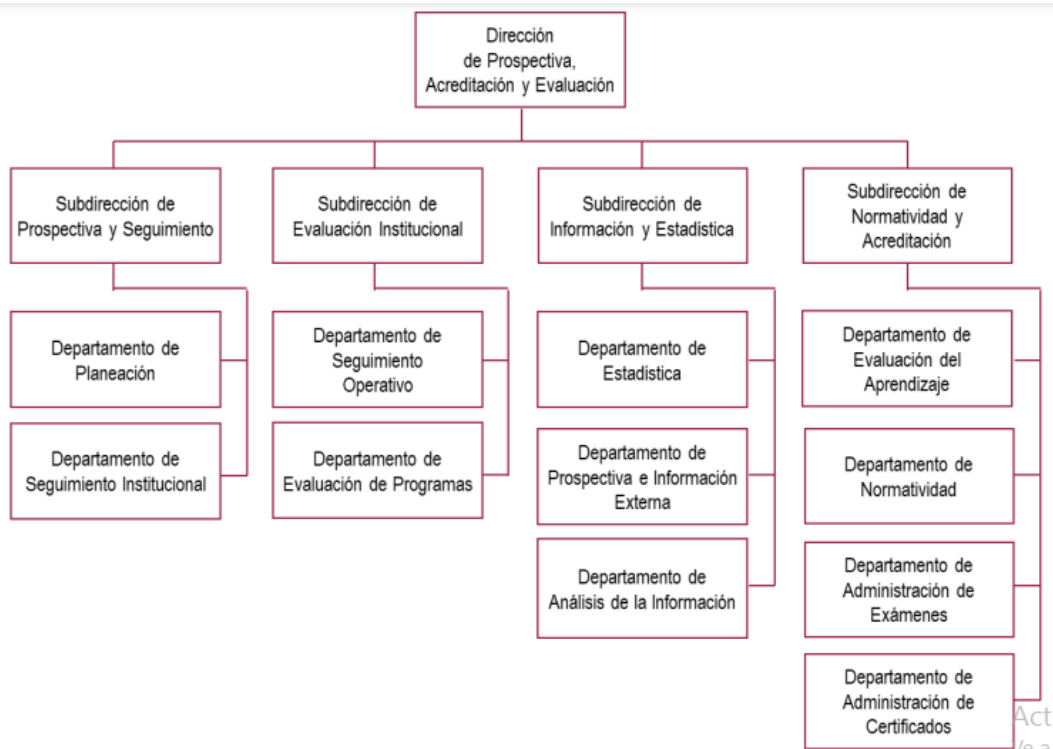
Dirección de Prospectiva, Acreditación y Evaluación

Subdirección de Prospectiva y Seguimiento

Departamento de Planeación

Departamento de Seguimiento Institucional

Subdirección de Evaluación Institucional

Departamento de Seguimiento Operativo

Departamento de Evaluación de Programas

Subdirección de Información y Estadística

Departamento de Estadística

Departamento de Prospectiva e Información Externa

Departamento de Análisis de la Información

Subdirección de Normatividad y Acreditación

Departamento de Evaluación del Aprendizaje

Departamento de Normatividad

Departamento de Administración de Exámenes

Departamento de Administración de Certificados

Act
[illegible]